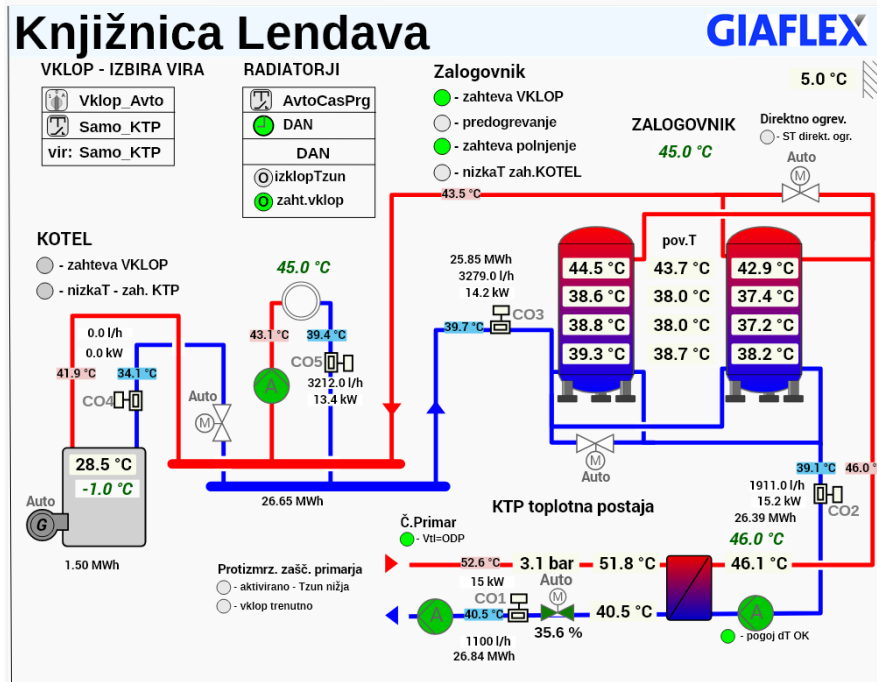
Knjižnica Lendava

GIAFLEX

VKLOP - IZBIRA VIRA
Vklop_Avto
Samo_KTP
vir: Samo_KTP

RADIATORJI
AvtoCasPrg
DAN
DAN
izklopTzun
zaht.vklop

Zalogovnik
- zahteva VKLOP
- predogrevanje
- zahteva polnjenje
- nizkaT zah.KOTEL

5.0 °C

ZALOGOVNIK
45.0 °C

Direktno ogrev.
- ST direkt. ogr.
Auto

43.5 °C

KOTEL
- zahteva VKLOP
- nizkaT - zah. KTP

45.0 °C

25.85 MWh
3279.0 l/h
14.2 kW
39.7 °C CO3

pov.T

| 44.5 °C | 43.7 °C | 42.9 °C |
|---|---|---|
| 38.6 °C | 38.0 °C | 37.4 °C |
| 38.8 °C | 38.0 °C | 37.2 °C |
| 39.3 °C | 38.7 °C | 38.2 °C |

0.0 l/h
0.0 kW
41.9 °C
34.1 °C
CO4

43.1 °C
39.4 °C
CO5
3212.0 l/h
13.4 kW

Auto

Auto

28.5 °C
-1.0 °C
Auto
G
1.50 MWh

26.65 MWh

39.1 °C
46.0 °C
1911.0 l/h
15.2 kW
26.39 MWh
CO2

KTP toplotna postaja

Č.Primar
- Vtl=ODP

46.0 °C

52.6 °C
3.1 bar
51.8 °C
46.1 °C
15 kW
Auto
CO1
40.5 °C
40.5 °C
35.6 %
1100 l/h
26.84 MWh

Protizmrz. zašč. primarja
- aktivirano - Tzun nižja
- vklop trenutno

- pogoj dT OK